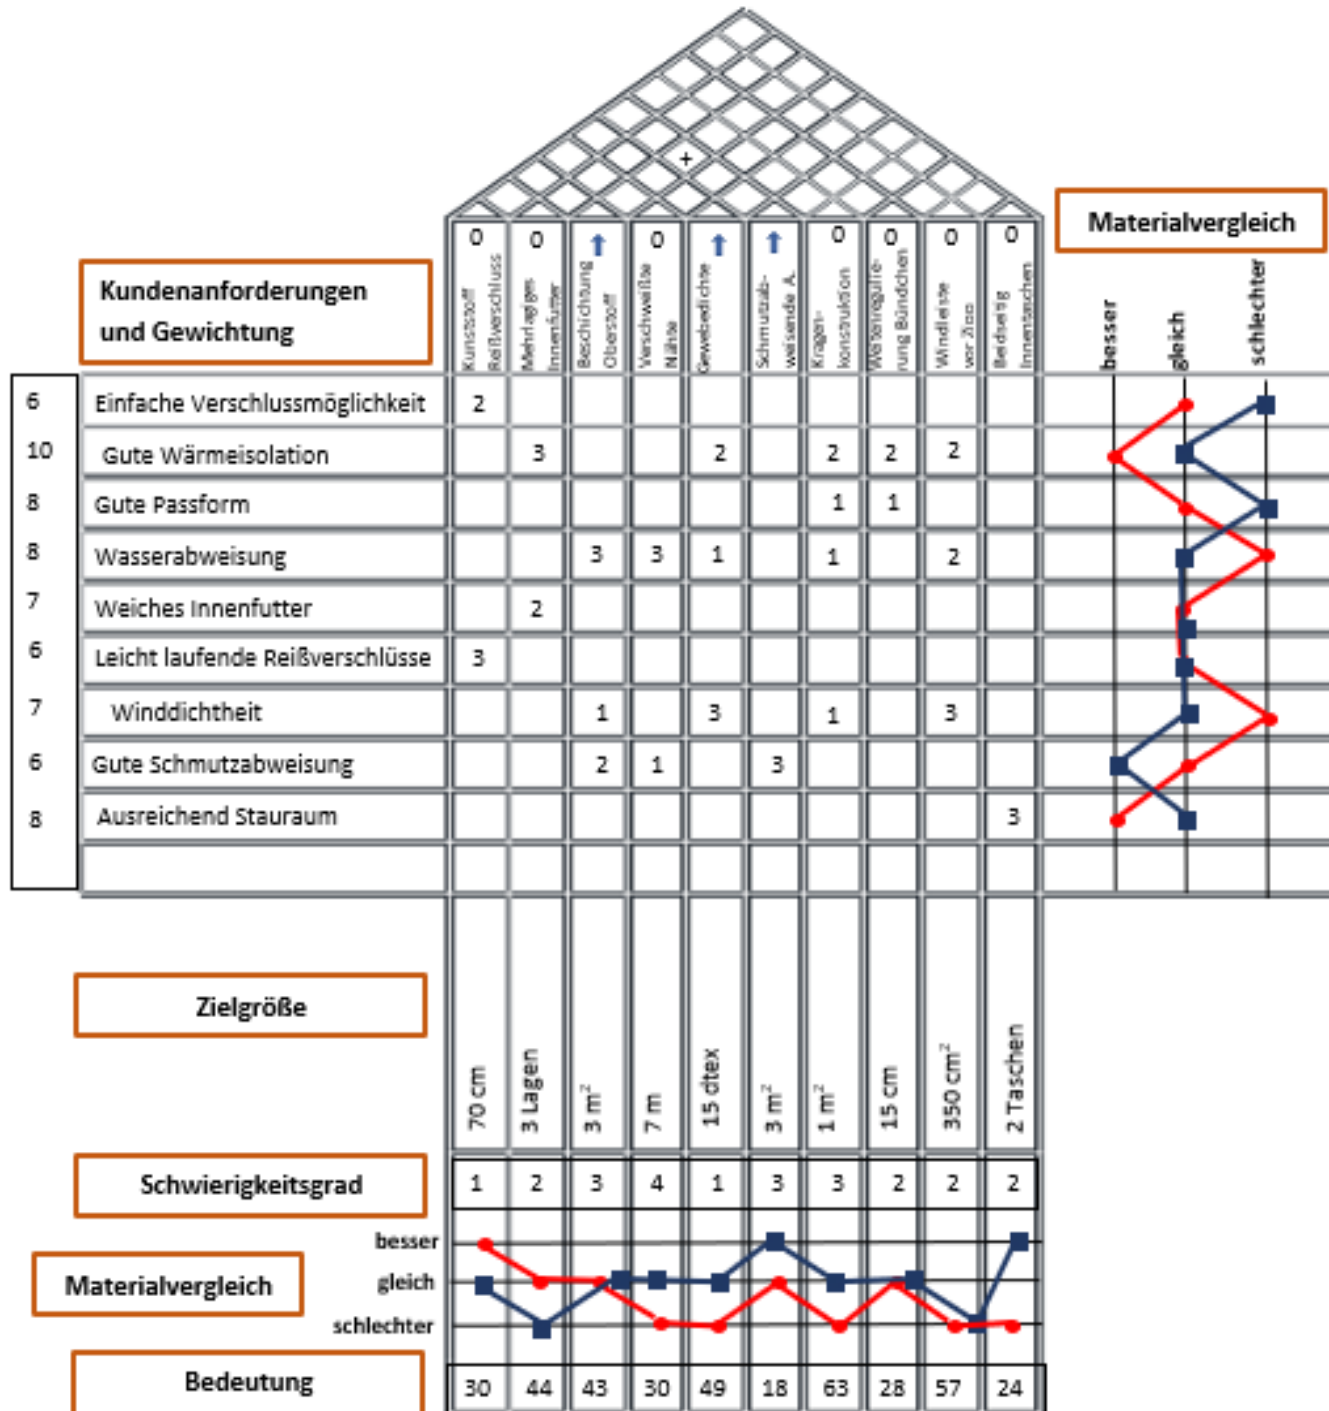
+

Kundenanforderungen und Gewichtung

| 0 | 0 | ⬆ | 0 | ⬆ | ⬆ | 0 | 0 | 0 | 0 |
|---|---|---|---|---|---|---|---|---|---|
| Kunststoff Reißverschluss | Mehrlagen Innenfutter | Beschichtung Oberstoff | Verschweißte Nähte | Gewebedichte | Schmutzabweisende A. | Kragenkonstruktion | Weitenregulierung Bündchen | Windleiste vor Zipp | Bedarfsg. Innentaschen |

Materialvergleich

besser gleich schlechter

| | | | | | | | | | | | |
|---|---|---|---|---|---|---|---|---|---|---|---|
| 6 | Einfache Verschlussmöglichkeit | 2 | | | | | | | | | |
| 10 | Gute Wärmeisolation | | 3 | | | 2 | | 2 | 2 | 2 | |
| 8 | Gute Passform | | | | | | | 1 | 1 | | |
| 8 | Wasserabweisung | | | 3 | 3 | 1 | | 1 | | 2 | |
| 7 | Weiches Innenfutter | | 2 | | | | | | | | |
| 6 | Leicht laufende Reißverschlüsse | 3 | | | | | | | | | |
| 7 | Winddichtheit | | | 1 | | 3 | | 1 | | 3 | |
| 6 | Gute Schmutzabweisung | | | 2 | 1 | | 3 | | | | |
| 8 | Ausreichend Stauraum | | | | | | | | | | 3 |

| Zielgröße | 70 cm | 3 Lagen | 3 $m^2$ | 7 m | 15 dtex | 3 $m^2$ | 1 $m^2$ | 15 cm | 350 $cm^2$ | 2 Taschen |
|---|---|---|---|---|---|---|---|---|---|---|
| Schwierigkeitsgrad | 1 | 2 | 3 | 4 | 1 | 3 | 3 | 2 | 2 | 2 |
| Bedeutung | 30 | 44 | 43 | 30 | 49 | 18 | 63 | 28 | 57 | 24 |

Materialvergleich
besser
gleich
schlechter